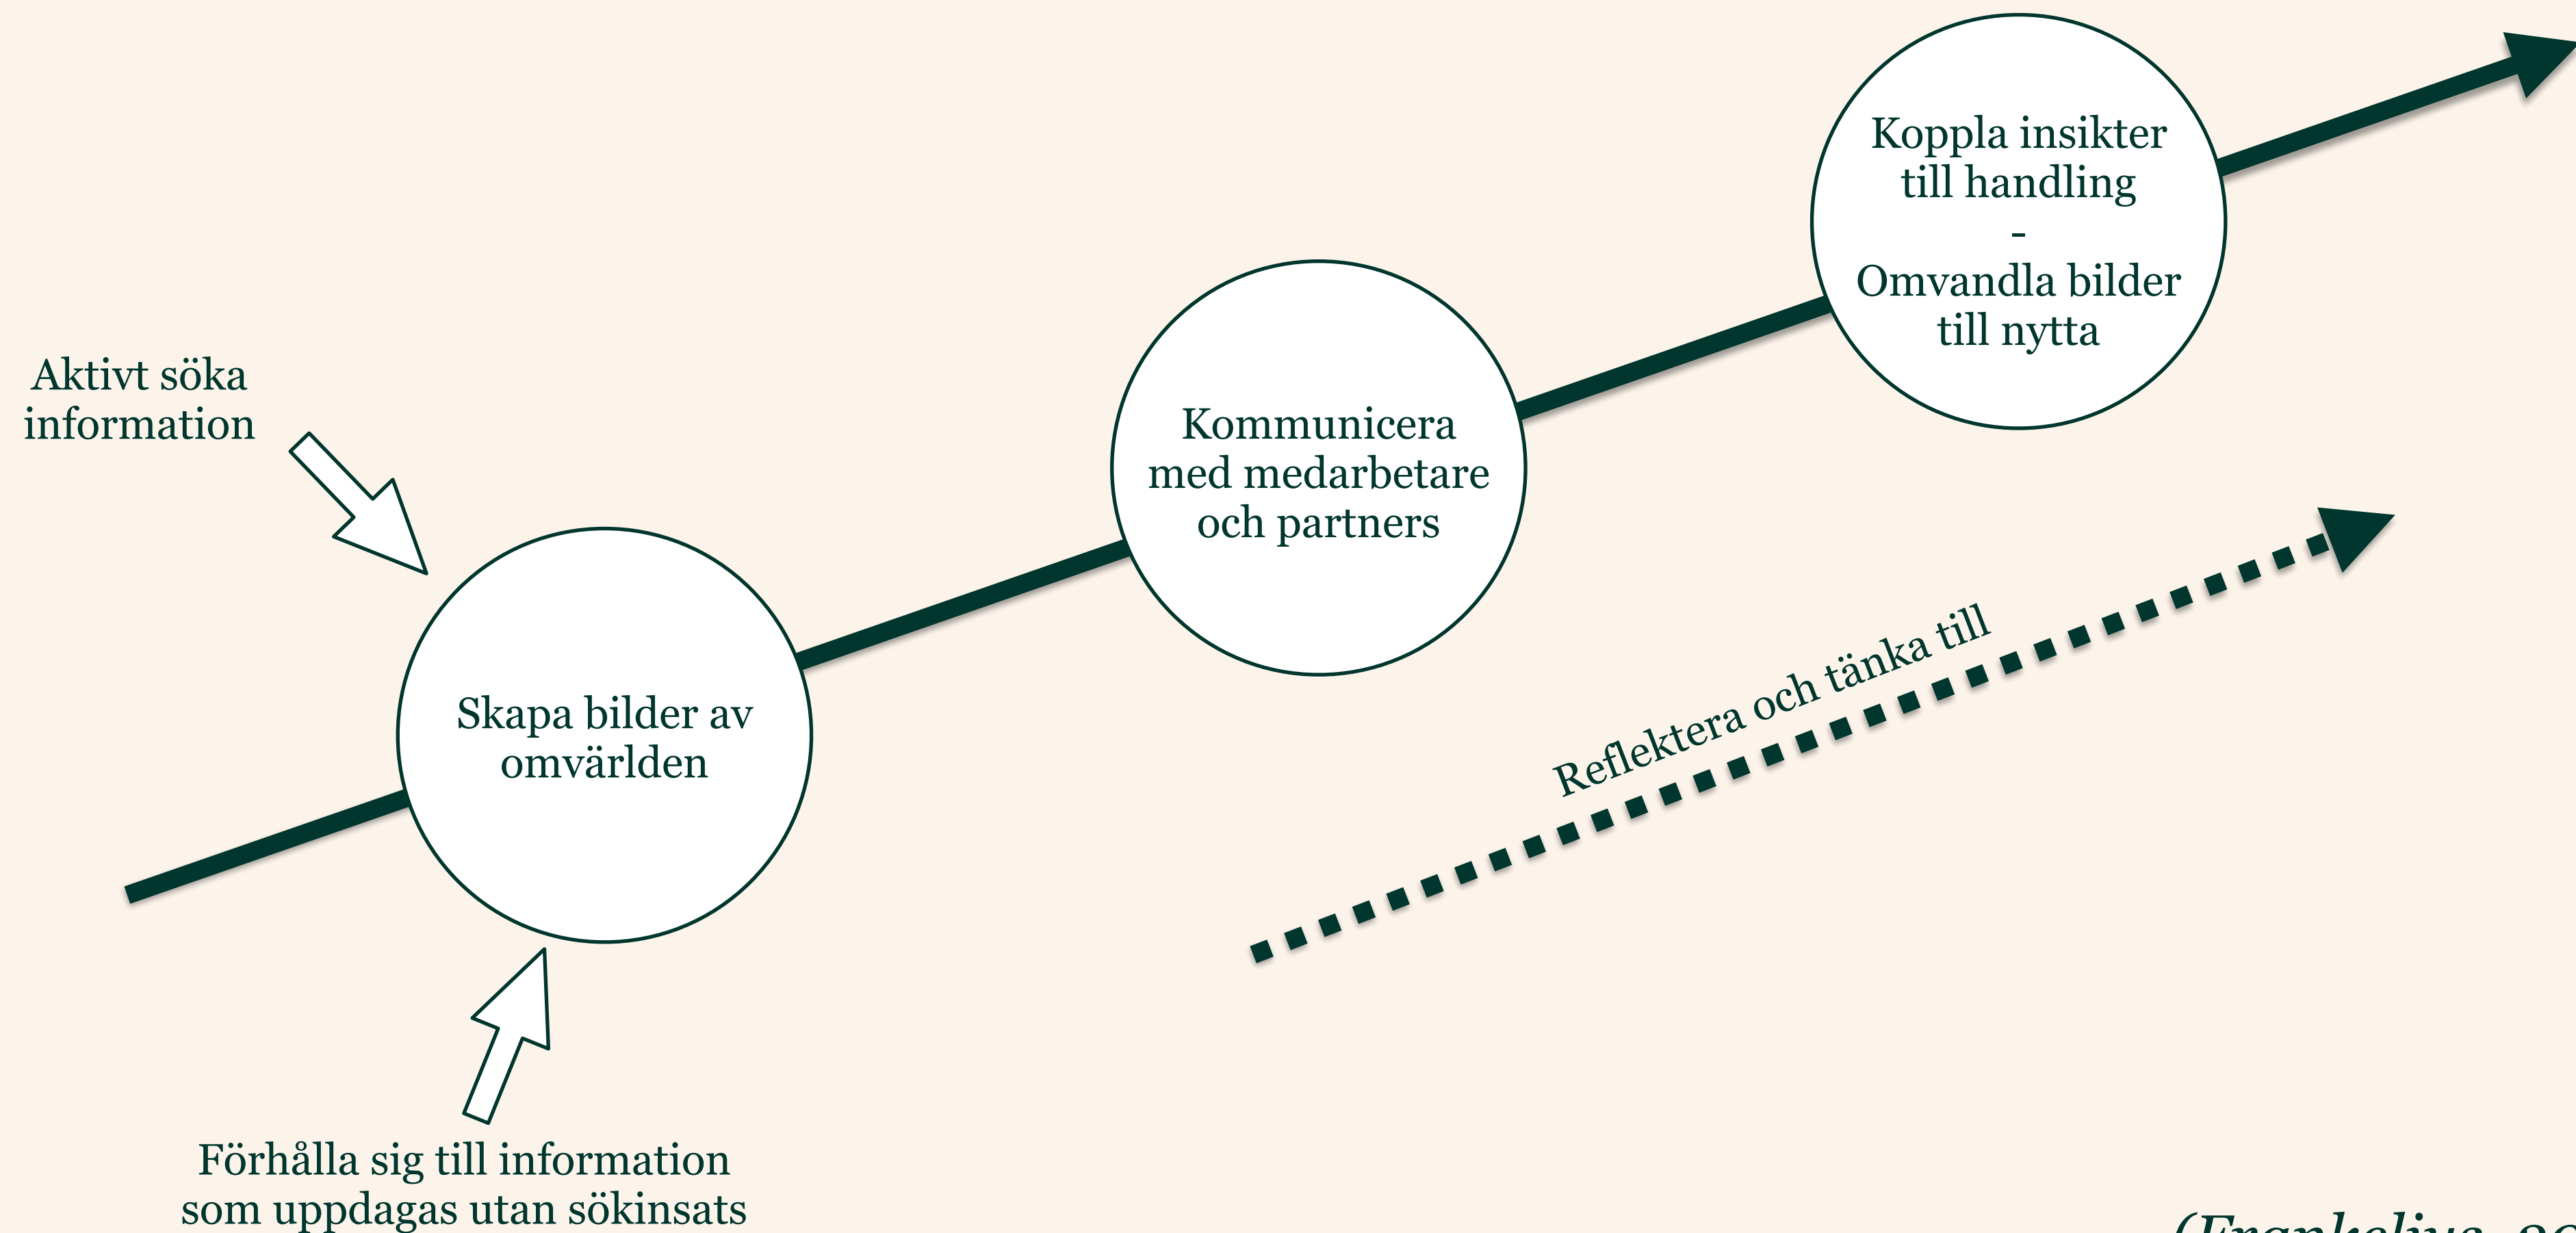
Aktivt söka information

Skapa bilder av omvärlden

Förhålla sig till information som uppdagas utan sökinsats

Kommunicera med medarbetare och partners

Koppla insikter till handling
-
Omvandla bilder till nytta

Reflektera och tänka till

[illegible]